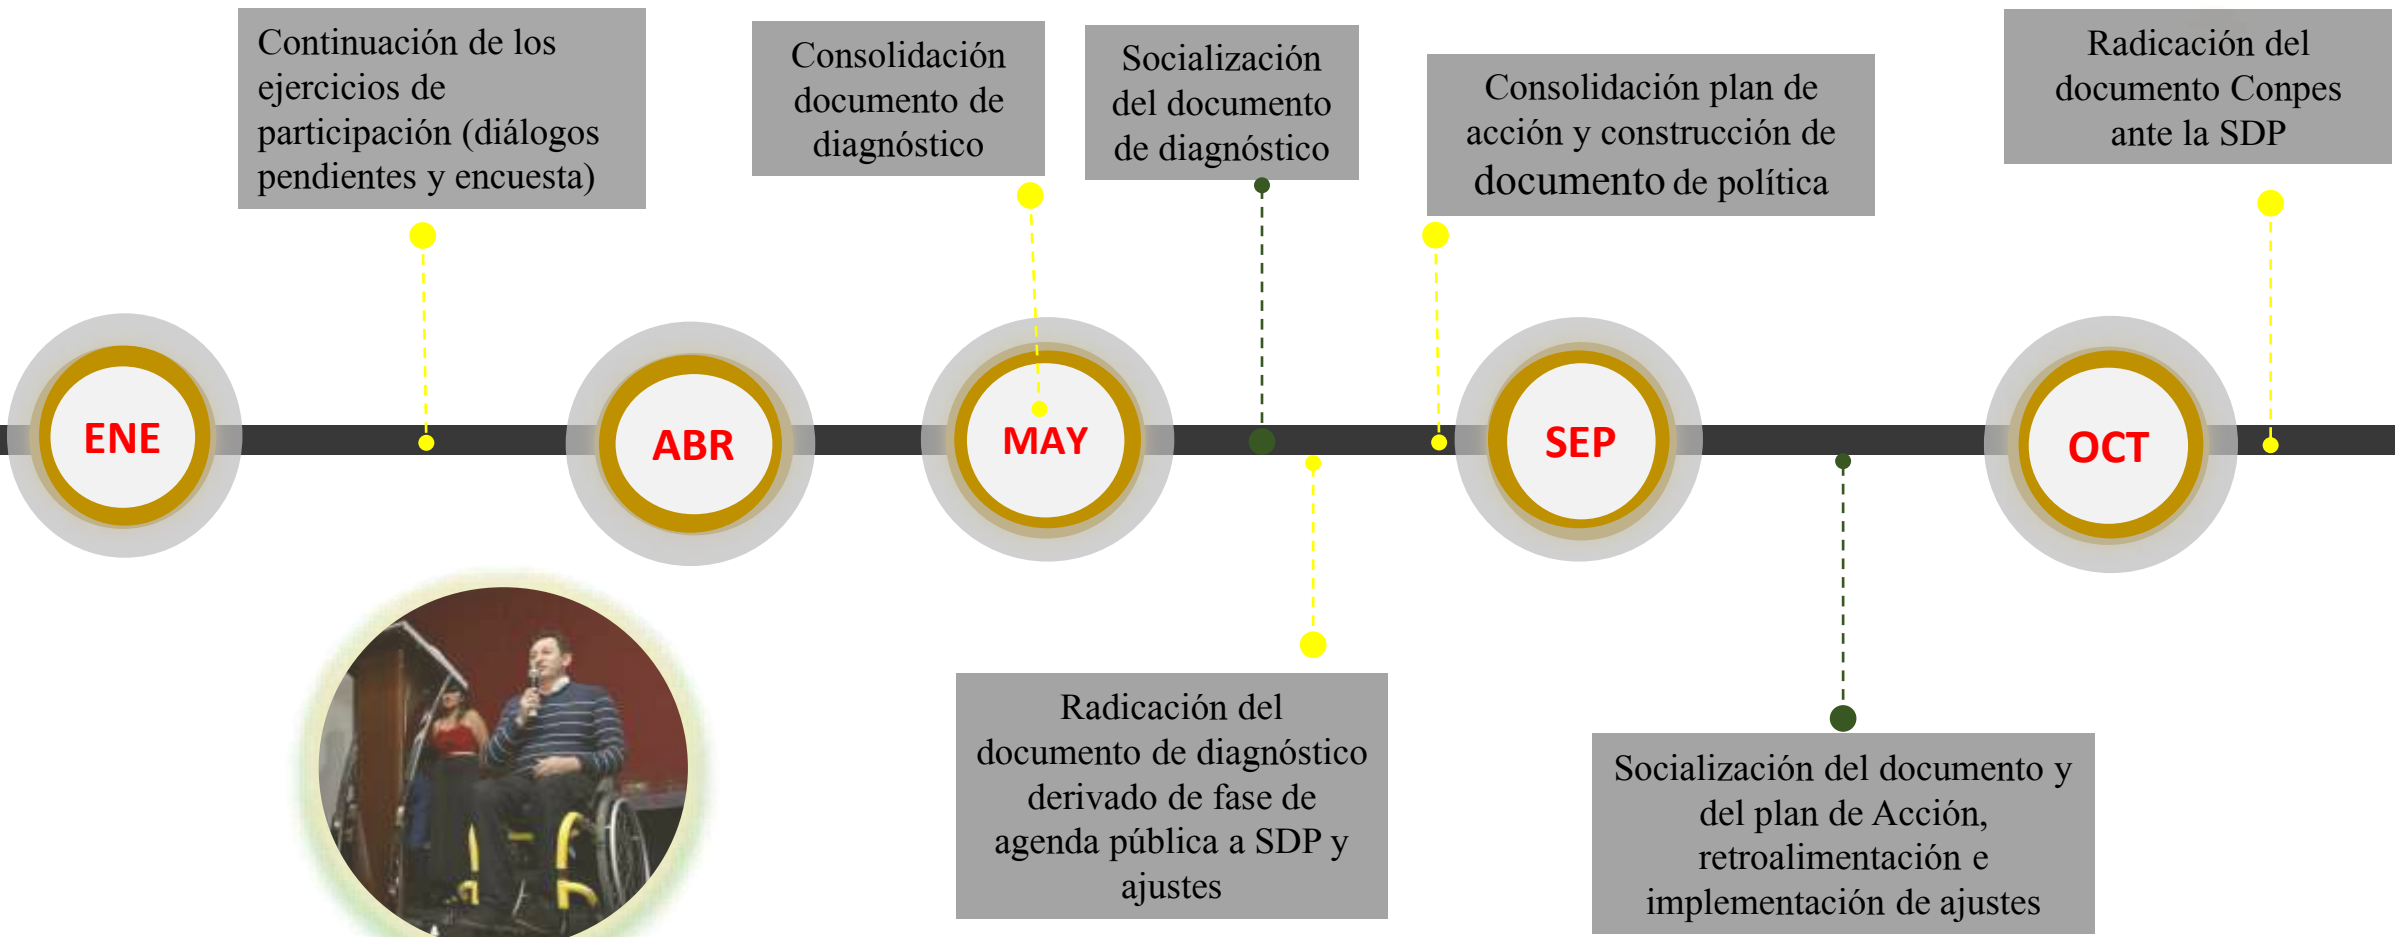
Continuación de los ejercicios de participación (diálogos pendientes y encuesta)

Consolidación documento de diagnóstico

Socialización del documento de diagnóstico

Consolidación plan de acción y construcción de documento de política

Radicación del documento Conpes ante la SDP

ENE

ABR

MAY

SEP

OCT

Radicación del documento de diagnóstico derivado de fase de agenda pública a SDP y ajustes

Socialización del documento y del plan de Acción, retroalimentación e implementación de ajustes